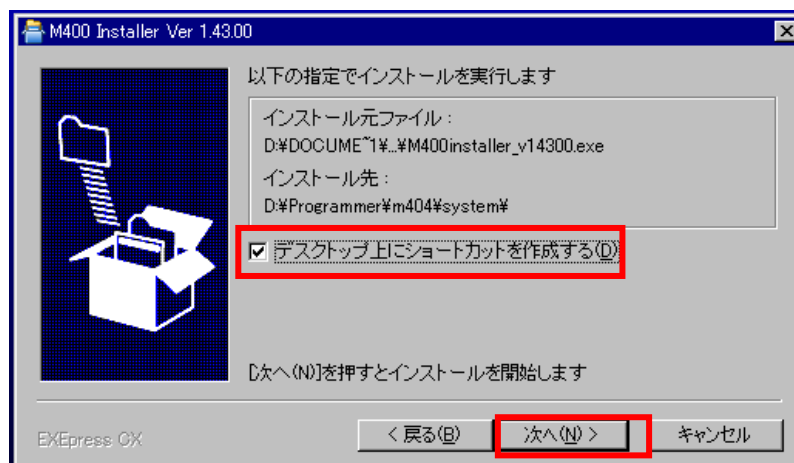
M400 Installer Ver 1.43.00

以下の指定でインストールを実行します

インストール元ファイル：
D:¥DOCUME~1¥...¥M400installer_v14300.exe

インストール先：
D:¥Programmer¥m404¥system¥

☑ デスクトップ上にショートカットを作成する(D)

[次へ(N)]を押すとインストールを開始します

EXEpress CX

< 戻る(B)

次へ(N) >

キャンセル